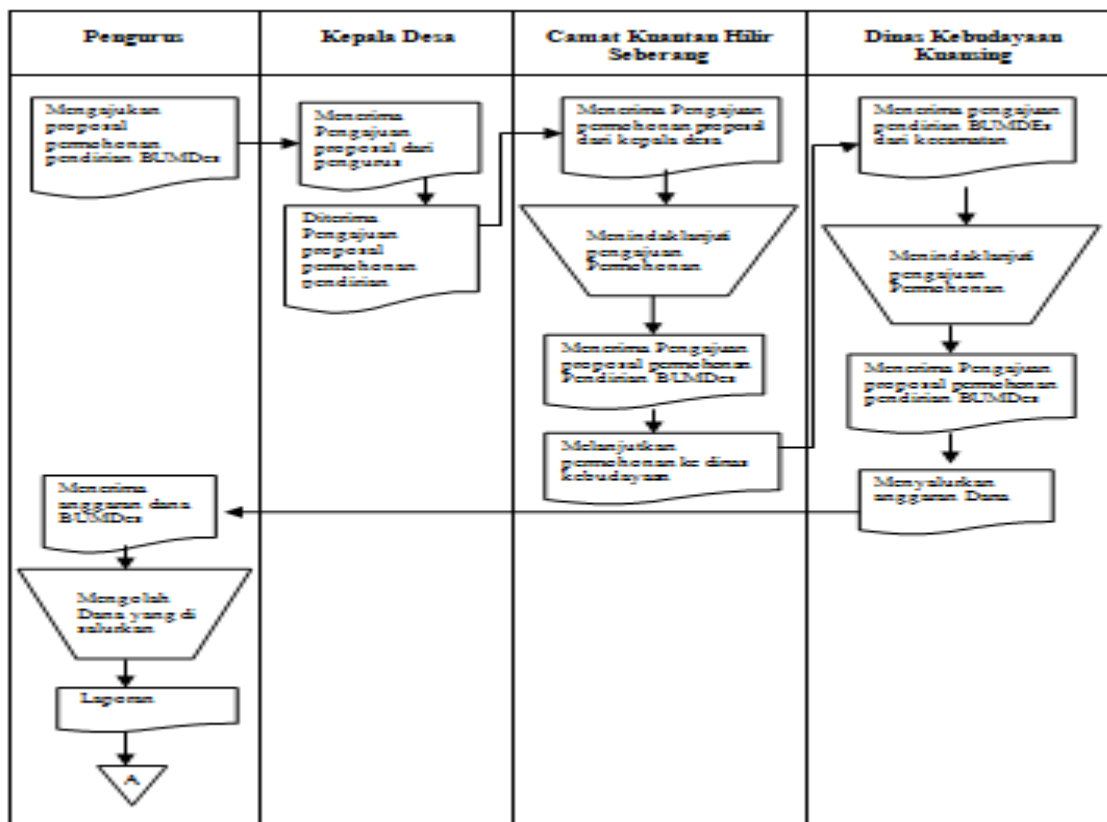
| Pengurus | Kepala Desa | Camat Kuantan Hilir Seberang | Dinas Kebudayaan Kuansing |
|---|---|---|---|

Mengajukan proposal permohonan pendirian BUMDes

Menerima Pengajuan proposal dari pengurus

Diterima Pengajuan proposal permohonan pendirian

Menerima Pengajuan permohonan proposal dari kepala desa

Menindaklanjuti pengajuan Permohonan

Menerima Pengajuan proposal permohonan Pendirian BUMDes

Melanjutkan permohonan ke dinas kebudayaan

Menerima pengajuan pendirian BUMDes dari kecamatan

Menindaklanjuti pengajuan Permohonan

Menerima Pengajuan proposal permohonan pendirian BUMDes

Menyalurkan anggaran Dana

Menerima anggaran dana BUMDes

Mengolah Dana yang di salurkan

Laporan

A